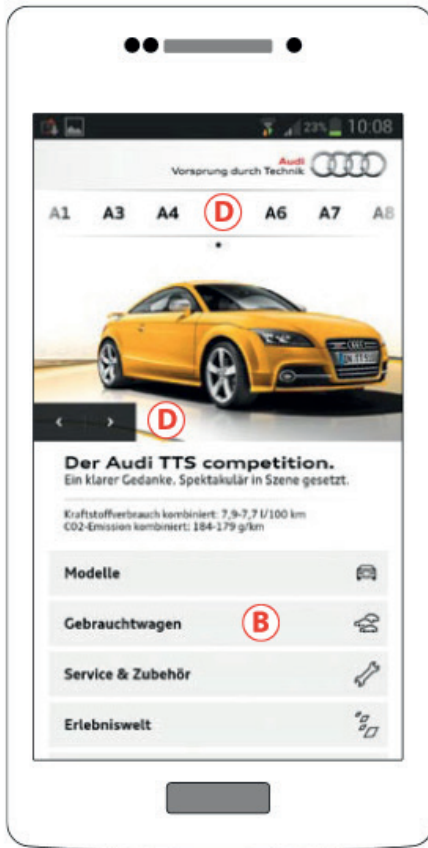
23% 10:08

Audi
Vorsprung durch Technik

A1 A3 A4 D A6 A7 A8

D

Der Audi TTS competition.
Ein klarer Gedanke. Spektakulär in Szene gesetzt.

Kraftstoffverbrauch kombiniert: 7,9-7,7 l/100 km
CO2-Emission kombiniert: 184-179 g/km

Modelle

Gebrauchtwagen B

Service & Zubehör

Erlebniswelt